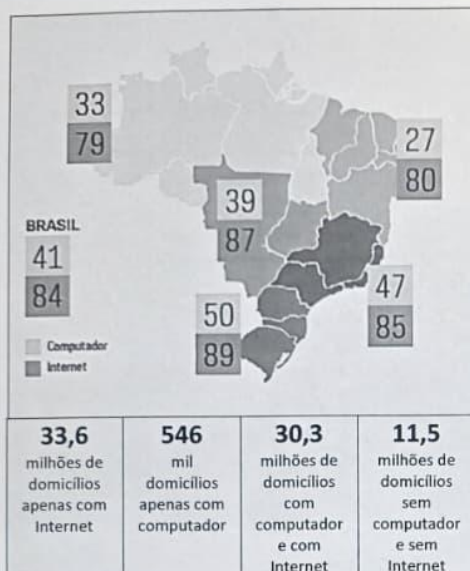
33
79

27
80

39
87

BRASIL
41
84

47
85

50
89

Computador
Internet

| 33,6 milhões de domicílios apenas com Internet | 546 mil domicílios apenas com computador | 30,3 milhões de domicílios com computador e com Internet | 11,5 milhões de domicílios sem computador e sem Internet |
|---|---|---|---|